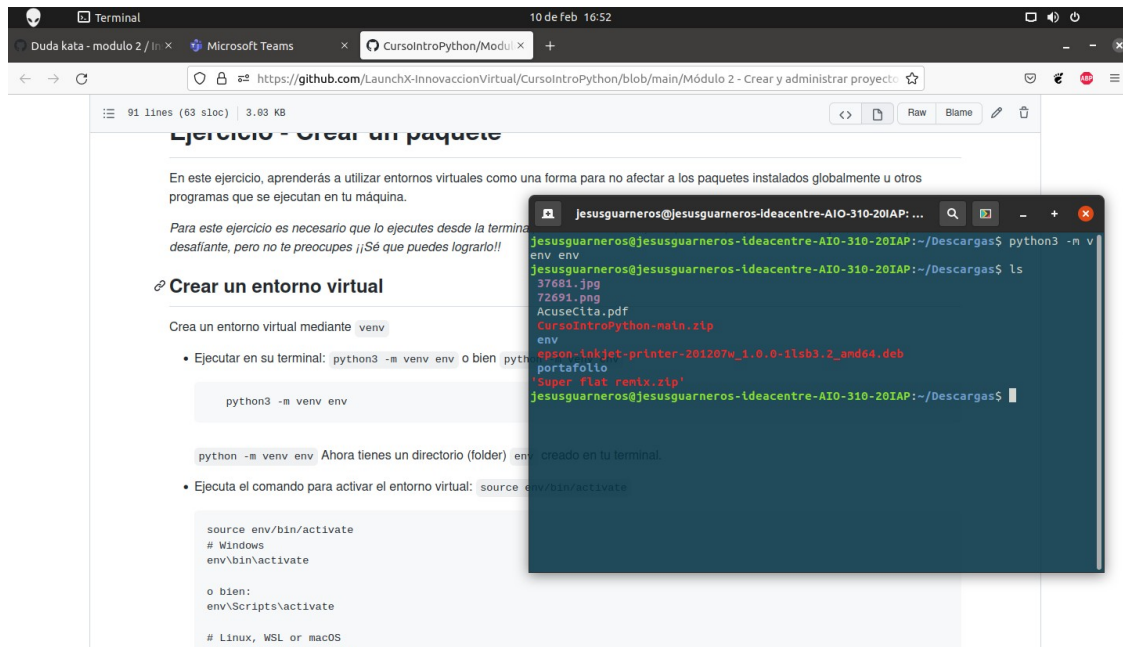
Terminal
10 de feb 16:52

Duda kata - modulo 2 / In ×
Microsoft Teams ×
CursoIntroPython/Modul ×
+

https://github.com/LaunchX-InnovaccionVirtual/CursoIntroPython/blob/main/Módulo 2 - Crear y administrar proyecto

91 lines (63 sloc) | 3.03 KB
Raw
Blame

Ejercicio - Crear un paquete

En este ejercicio, aprenderás a utilizar entornos virtuales como una forma para no afectar a los paquetes instalados globalmente u otros programas que se ejecutan en tu máquina.

Para este ejercicio es necesario que lo ejecutes desde la termina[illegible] desafiante, pero no te preocupes ¡¡Sé que puedes lograrlo!!

Crear un entorno virtual

Crea un entorno virtual mediante `venv`

- Ejecutar en su terminal: `python3 -m venv env` o bien `pyth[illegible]`

```
python3 -m venv env
```

`python -m venv env` Ahora tienes un directorio (folder) `env` creado en tu terminal.

- Ejecuta el comando para activar el entorno virtual: `source env/bin/activate`

```
source env/bin/activate
# Windows
env\bin\activate

o bien:
env\Scripts\activate

# Linux, WSL or macOS
```

jesusguarneros@jesusguarneros-ideacentre-AIO-310-20IAP: ...

jesusguarneros@jesusguarneros-ideacentre-AIO-310-20IAP:~/Descargas$ python3 -m venv env
jesusguarneros@jesusguarneros-ideacentre-AIO-310-20IAP:~/Descargas$ ls
37681.jpg
72691.png
AcuseCita.pdf
CursoIntroPython-main.zip
env
epson-inkjet-printer-201207w_1.0.0-1lsb3.2_amd64.deb
portafolio
'Super flat remix.zip'
jesusguarneros@jesusguarneros-ideacentre-AIO-310-20IAP:~/Descargas$